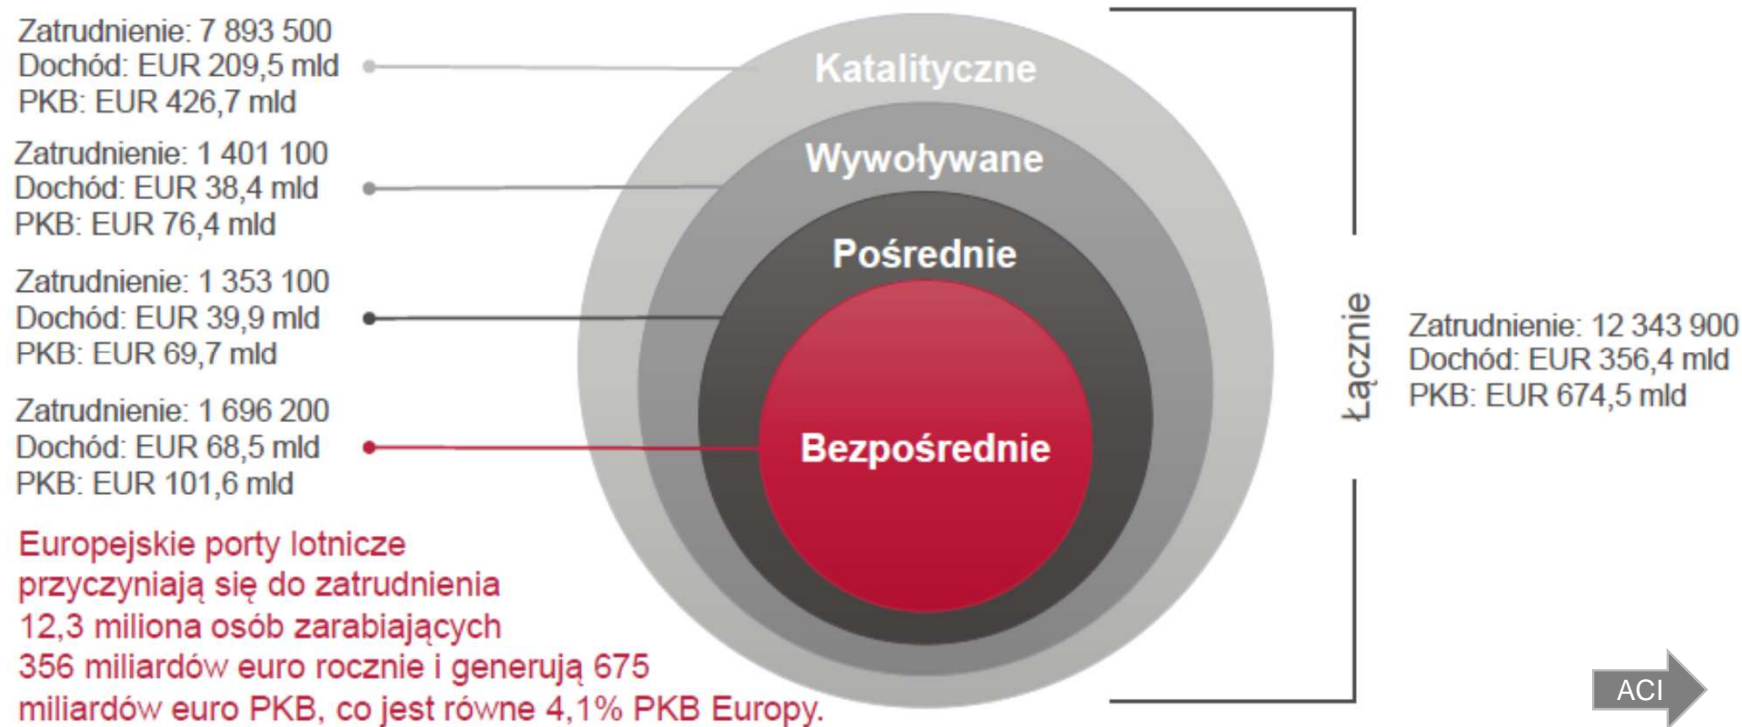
Zatrudnienie: 7 893 500
Dochód: EUR 209,5 mld
PKB: EUR 426,7 mld

Zatrudnienie: 1 401 100
Dochód: EUR 38,4 mld
PKB: EUR 76,4 mld

Zatrudnienie: 1 353 100
Dochód: EUR 39,9 mld
PKB: EUR 69,7 mld

Zatrudnienie: 1 696 200
Dochód: EUR 68,5 mld
PKB: EUR 101,6 mld

Katalityczne

Wywoływane

Pośrednie

Bezpośrednie

Łącznie

Zatrudnienie: 12 343 900
Dochód: EUR 356,4 mld
PKB: EUR 674,5 mld

Europejskie porty lotnicze przyczyniają się do zatrudnienia 12,3 miliona osób zarabiających 356 miliardów euro rocznie i generują 675 miliardów euro PKB, co jest równe 4,1% PKB Europy.

ACI